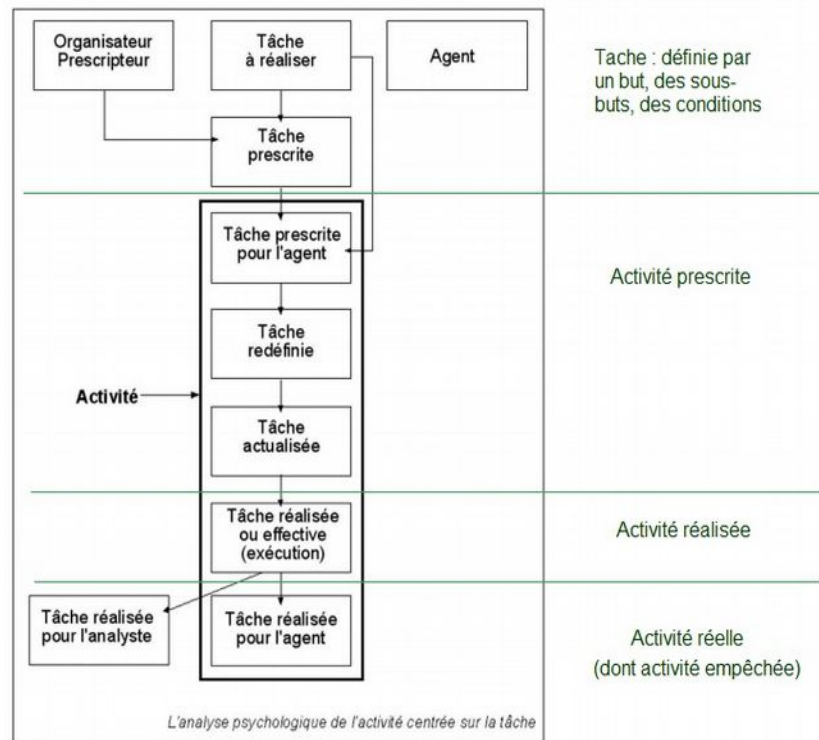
Organisateur Prescripteur

Tâche à réaliser

Agent

Tache : définie par un but, des sous-buts, des conditions

Tâche prescrite

Tâche prescrite pour l'agent

Activité prescrite

Tâche redéfinie

Activité

Tâche actualisée

Tâche réalisée ou effective (exécution)

Activité réalisée

Tâche réalisée pour l'analyste

Tâche réalisée pour l'agent

Activité réelle (dont activité empêchée)

L'analyse psychologique de l'activité centrée sur la tâche